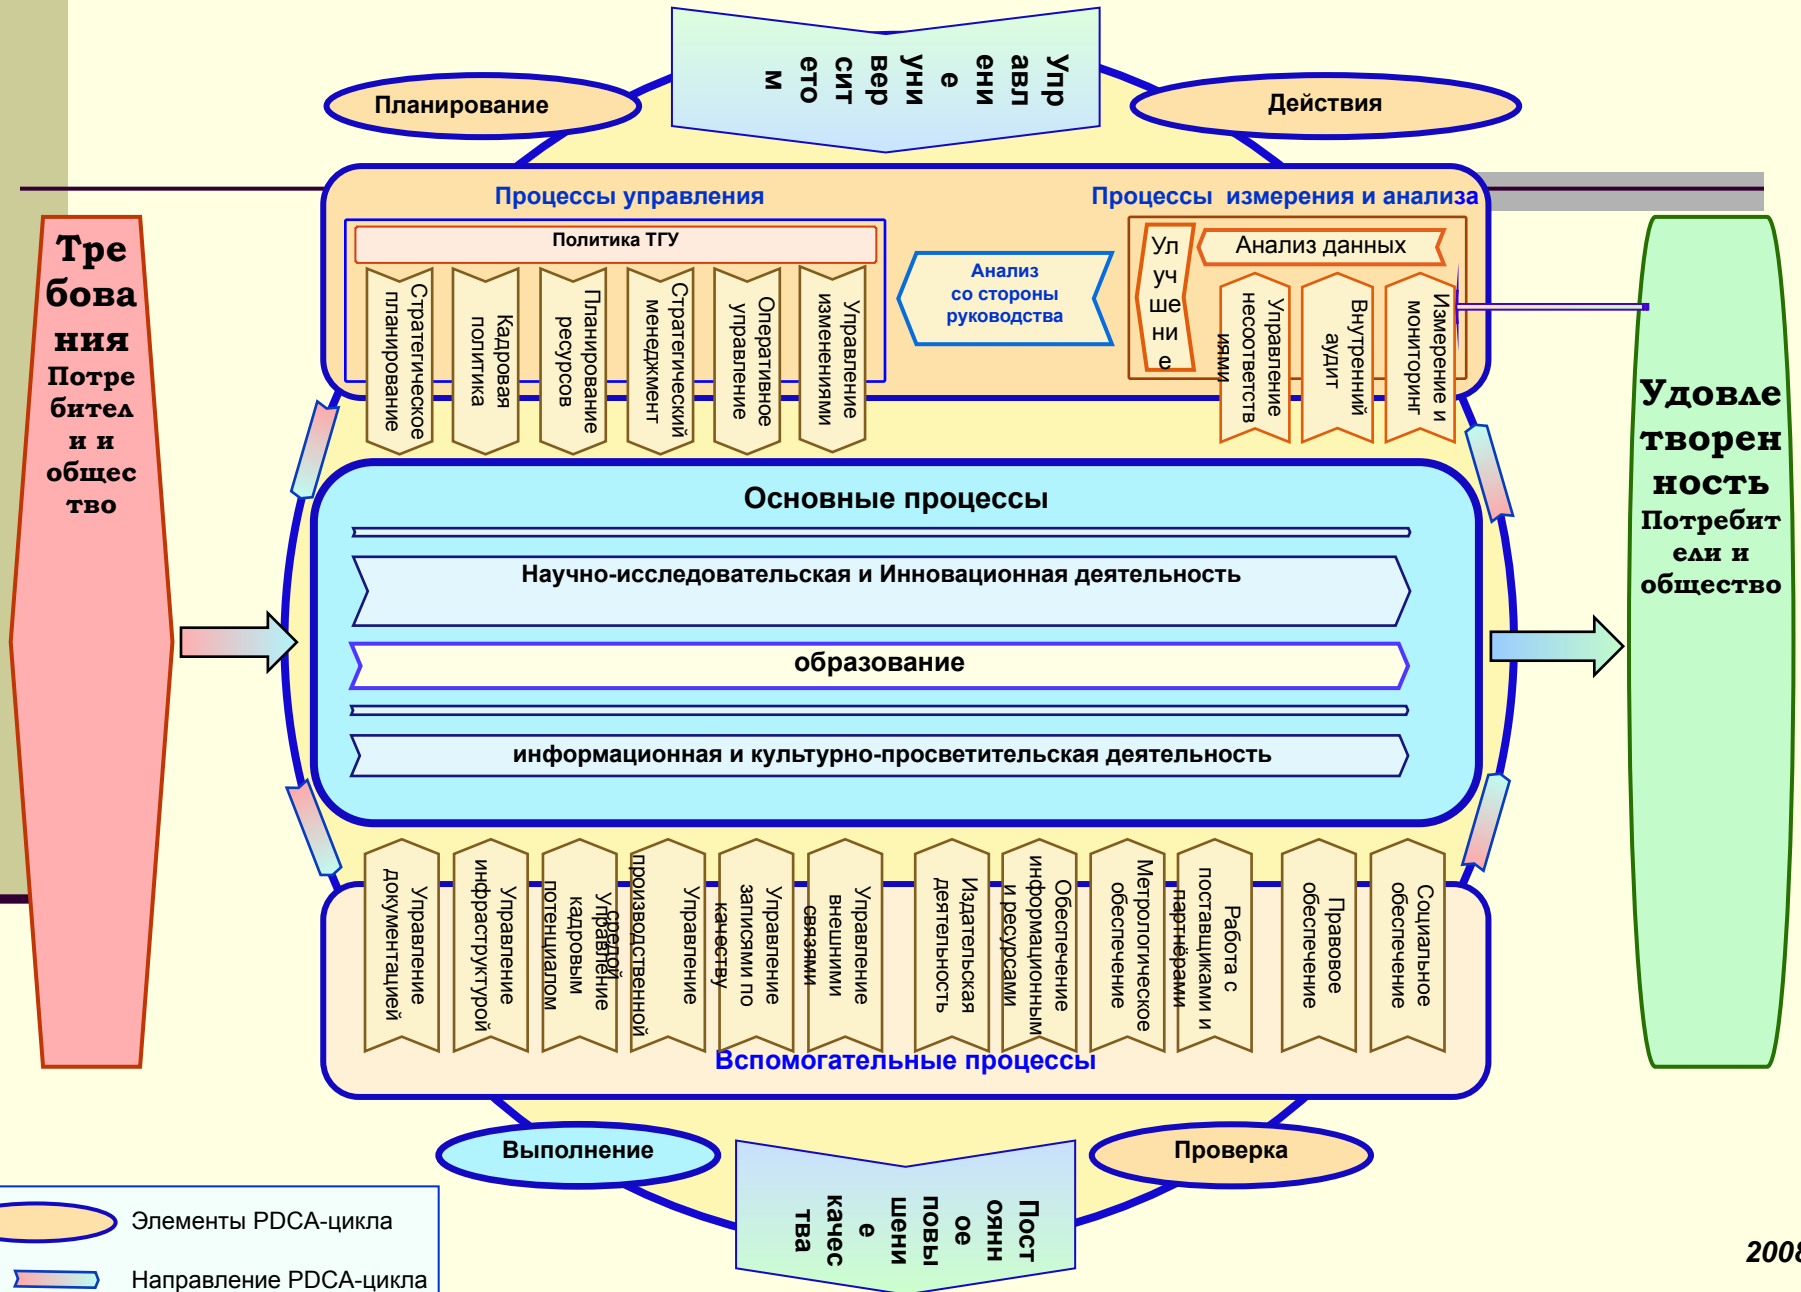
Управление университетом

Планирование

Действия

Процессы управления

Процессы измерения и анализа

Политика ТГУ

Стратегическое планирование

Кадровая политика

Планирование ресурсов

Стратегический менеджмент

Оперативное управление

Управление изменениями

Анализ со стороны руководства

Улучшение

Анализ данных

Управление несоответствиями

Внутренний аудит

Измерение и мониторинг

Требования Потребители и общество

Удовлетворенность Потребители и общество

Основные процессы

Научно-исследовательская и Инновационная деятельность

образование

информационная и культурно-просветительская деятельность

Управление документацией

Управление инфраструктурой

Управление кадровым потенциалом

Управление производственной средой

Управление качеству

Управление записями по качеству

Управление внешними связями

Издательская деятельность

Обеспечение информационными и ресурсами

Метрологическое обеспечение

Работа с поставщиками и партнерами

Правовое обеспечение

Социальное обеспечение

Вспомогательные процессы

Выполнение

Проверка

Постоянное повышение качества

Элементы PDCA-цикла

Направление PDCA-цикла

2008